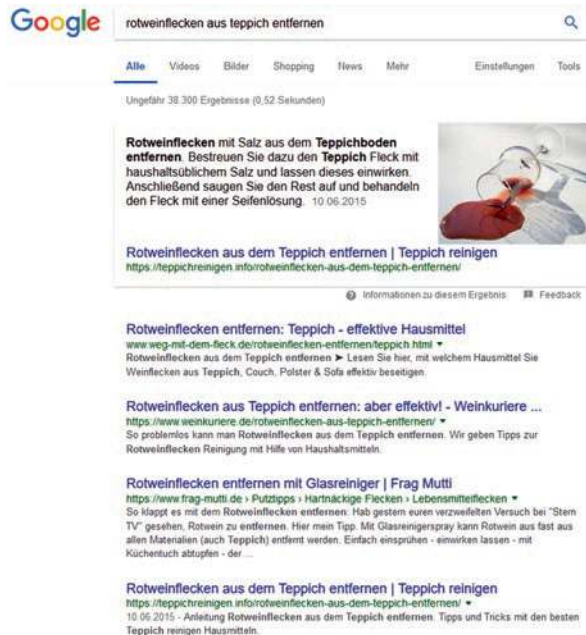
Google

rotweinflecken aus teppich entfernen

Alle Videos Bilder Shopping News Mehr Einstellungen Tools

Ungefähr 38.300 Ergebnisse (0,52 Sekunden)

Rotweinflecken mit Salz aus dem Teppichboden entfernen. Bestreuen Sie dazu den Teppich Fleck mit haushaltsüblichem Salz und lassen dieses einwirken. Anschließend saugen Sie den Rest auf und behandeln den Fleck mit einer Seifenlösung. 10.06.2015

Rotweinflecken aus dem Teppich entfernen | Teppich reinigen
https://teppichreinigen.info/rotweinflecken-aus-dem-teppich-entfernen/

Informationen zu diesem Ergebnis Feedback

Rotweinflecken entfernen: Teppich - effektive Hausmittel
www.weg-mit-dem-fleck.de/rotweinflecken-entfernen/teppich.html
Rotweinflecken aus dem Teppich entfernen ➤ Lesen Sie hier, mit welchem Hausmittel Sie Weinflecken aus Teppich, Couch, Polster & Sofa effektiv beseitigen.

Rotweinflecken aus Teppich entfernen: aber effektiv! - Weinkuriere ...
https://www.weinkuriere.de/rotweinflecken-aus-teppich-entfernen/
So problemlos kann man Rotweinflecken aus dem Teppich entfernen. Wir geben Tipps zur Rotweinflecken Reinigung mit Hilfe von Haushaltsmitteln.

Rotweinflecken entfernen mit Glasreiniger | Frag Mutti
https://www.frag-mutti.de › Putztipps › Hartnäckige Flecken › Lebensmittelflecken
So klappt es mit dem Rotweinflecken entfernen: Hab gestern euren verzweifelten Versuch bei "Stern TV" gesehen, Rotwein zu entfernen. Hier mein Tipp. Mit Glasreinigerspray kann Rotwein aus fast aus allen Materialien (auch Teppich) entfernt werden. Einfach einsprühen - einwirken lassen - mit Küchentuch abtupfen - der ...

Rotweinflecken aus dem Teppich entfernen | Teppich reinigen
https://teppichreinigen.info/rotweinflecken-aus-dem-teppich-entfernen/
10.06.2015 - Anleitung Rotweinflecken aus dem Teppich entfernen. Tipps und Tricks mit den besten Teppich reinigen Hausmitteln.